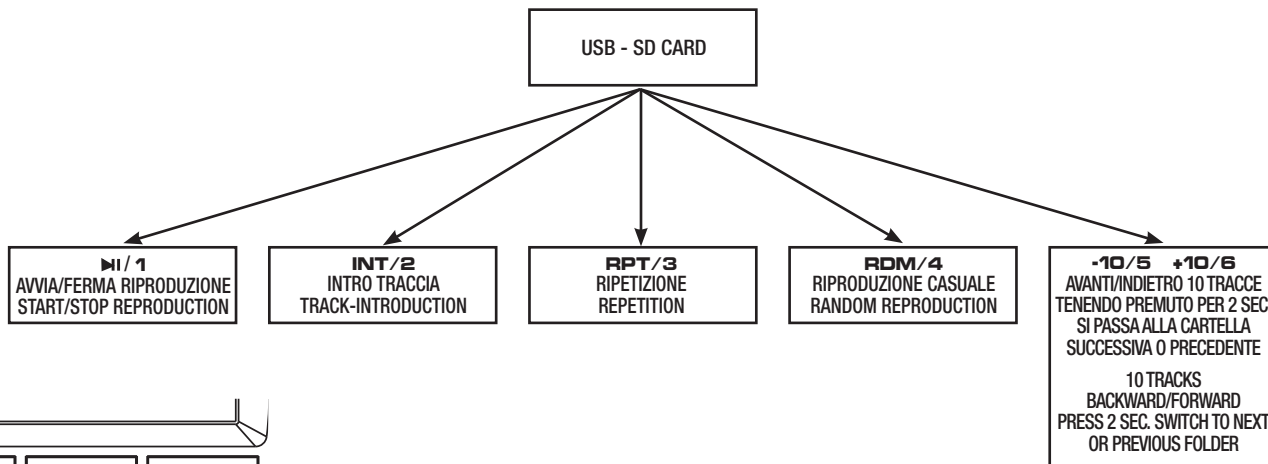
USB - SD CARD

▶II / 1
AVVIA/FERMA RIPRODUZIONE
START/STOP REPRODUCTION

INT/2
INTRO TRACCIA
TRACK-INTRODUCTION

RPT/3
RIPETIZIONE
REPETITION

RDM/4
RIPRODUZIONE CASUALE
RANDOM REPRODUCTION

-10/5 +10/6
AVANTI/INDIETRO 10 TRACCE
TENENDO PREMUTO PER 2 SEC
SI PASSA ALLA CARTELLA
SUCCESSIVA O PRECEDENTE

10 TRACKS
BACKWARD/FORWARD
PRESS 2 SEC. SWITCH TO NEXT
OR PREVIOUS FOLDER